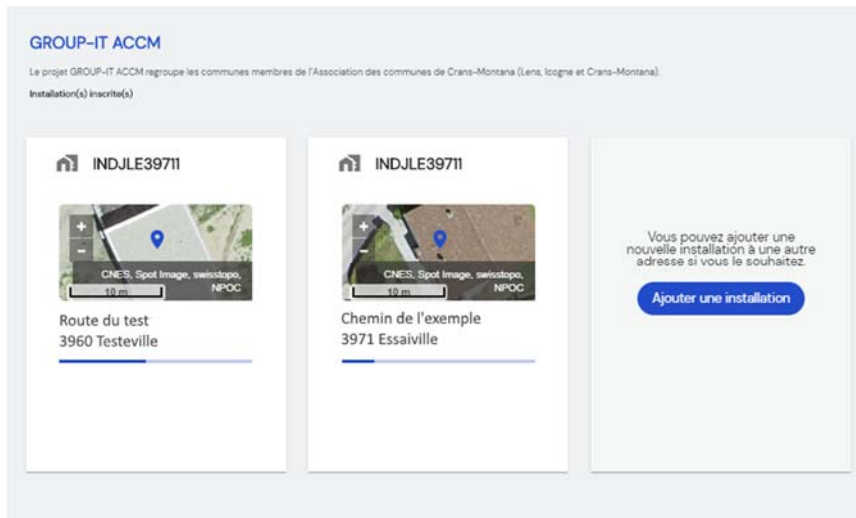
GROUP-IT ACCM

Le projet GROUP-IT ACCM regroupe les communes membres de l'Association des communes de Crans-Montana (Lens, Icogne et Crans-Montana).

Installation(s) inscrite(s)

INDJLE39711

+
−
CNES, Spot Image, swisstopo, NPOC
10 m

Route du test
3960 Testeville

INDJLE39711

+
−
CNES, Spot Image, swisstopo, NPOC
10 m

Chemin de l'exemple
3971 Essaiville

Vous pouvez ajouter une nouvelle installation à une autre adresse si vous le souhaitez.

Ajouter une installation